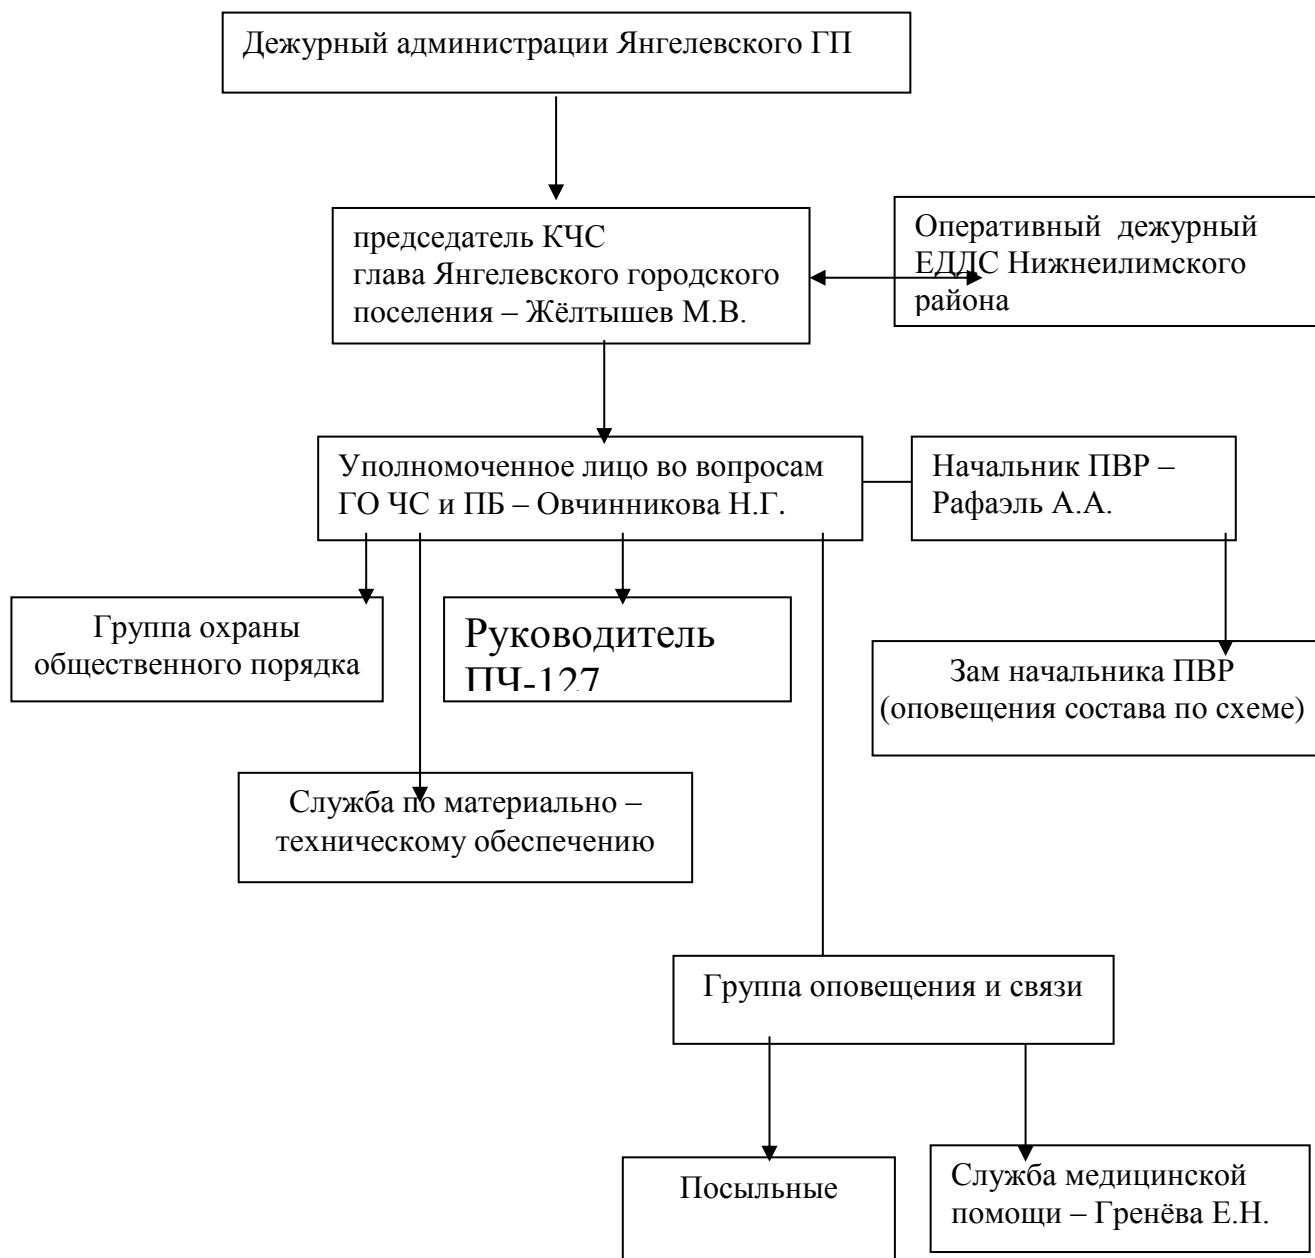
Дежурный администрации Янгелевского ГП

председатель КЧС
глава Янгелевского городского поселения – Жёлтышев М.В.

Оперативный дежурный ЕДДС Нижнеилимского района

Уполномоченное лицо во вопросам ГО ЧС и ПБ – Овчинникова Н.Г.

Начальник ПВР – Рафаэль А.А.

Группа охраны общественного порядка

Руководитель ПЧ-127

Зам начальника ПВР (оповещения состава по схеме)

Служба по материально – техническому обеспечению

Группа оповещения и связи

Посыльные

Служба медицинской помощи – Гренёва Е.Н.